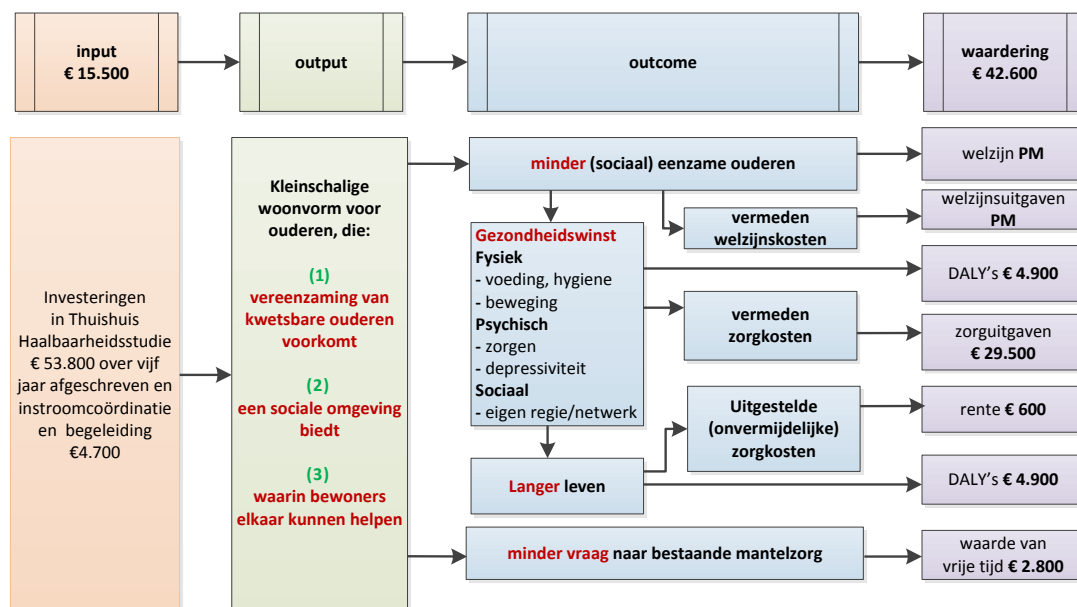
input
€ 15.500

output

outcome

waardering
€ 42.600

Investeringen in Thuishuis Haalbaarheidsstudie € 53.800 over vijf jaar afgeschreven en instroomcoördinatie en begeleiding €4.700

Kleinschalige woonvorm voor ouderen, die:

(1)
vereenzaming van kwetsbare ouderen voorkomt

(2)
een sociale omgeving biedt

(3)
waarin bewoners elkaar kunnen helpen

minder (sociaal) eenzame ouderen

welzijn PM

vermeden welzijnskosten

welzijnsuitgaven PM

Gezondheidswinst
Fysiek
- voeding, hygiene
- beweging
Psychisch
- zorgen
- depressiviteit
Sociaal
- eigen regie/netwerk

DALY's € 4.900

vermeden zorgkosten

zorguitgaven € 29.500

Uitgestelde (onvermijdelijke) zorgkosten

rente € 600

Langer leven

DALY's € 4.900

minder vraag naar bestaande mantelzorg

waarde van vrije tijd € 2.800